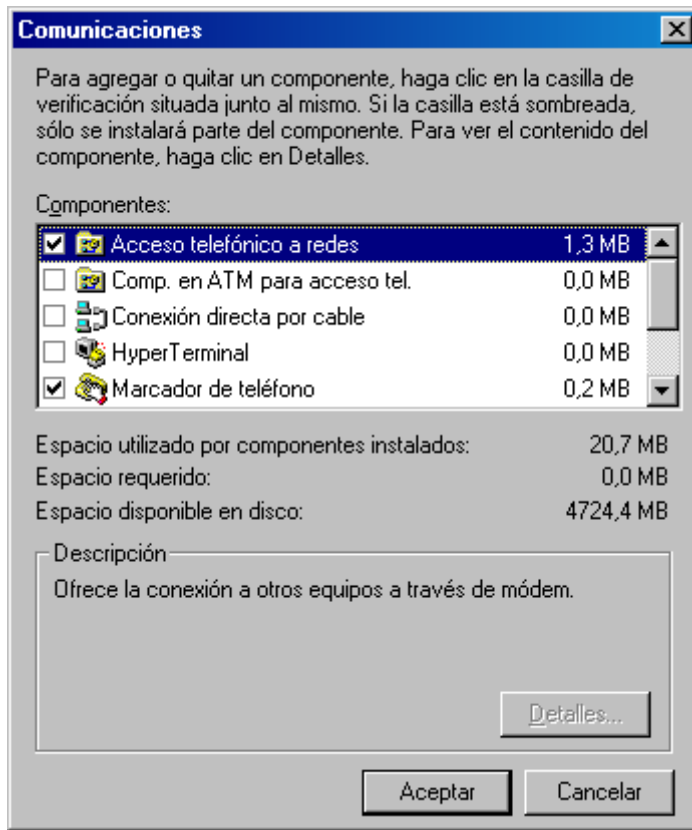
Comunicaciones

Para agregar o quitar un componente, haga clic en la casilla de verificación situada junto al mismo. Si la casilla está sombreada, sólo se instalará parte del componente. Para ver el contenido del componente, haga clic en Detalles.

Componentes:

| | | |
|---|---|---|
| ☑ | Acceso telefónico a redes | 1,3 MB |
| ☐ | Comp. en ATM para acceso tel. | 0,0 MB |
| ☐ | Conexión directa por cable | 0,0 MB |
| ☐ | HyperTerminal | 0,0 MB |
| ☑ | Marcador de teléfono | 0,2 MB |

Espacio utilizado por componentes instalados: 20,7 MB
Espacio requerido: 0,0 MB
Espacio disponible en disco: 4724,4 MB

Descripción

Ofrece la conexión a otros equipos a través de módem.

Detalles...

Aceptar

Cancelar